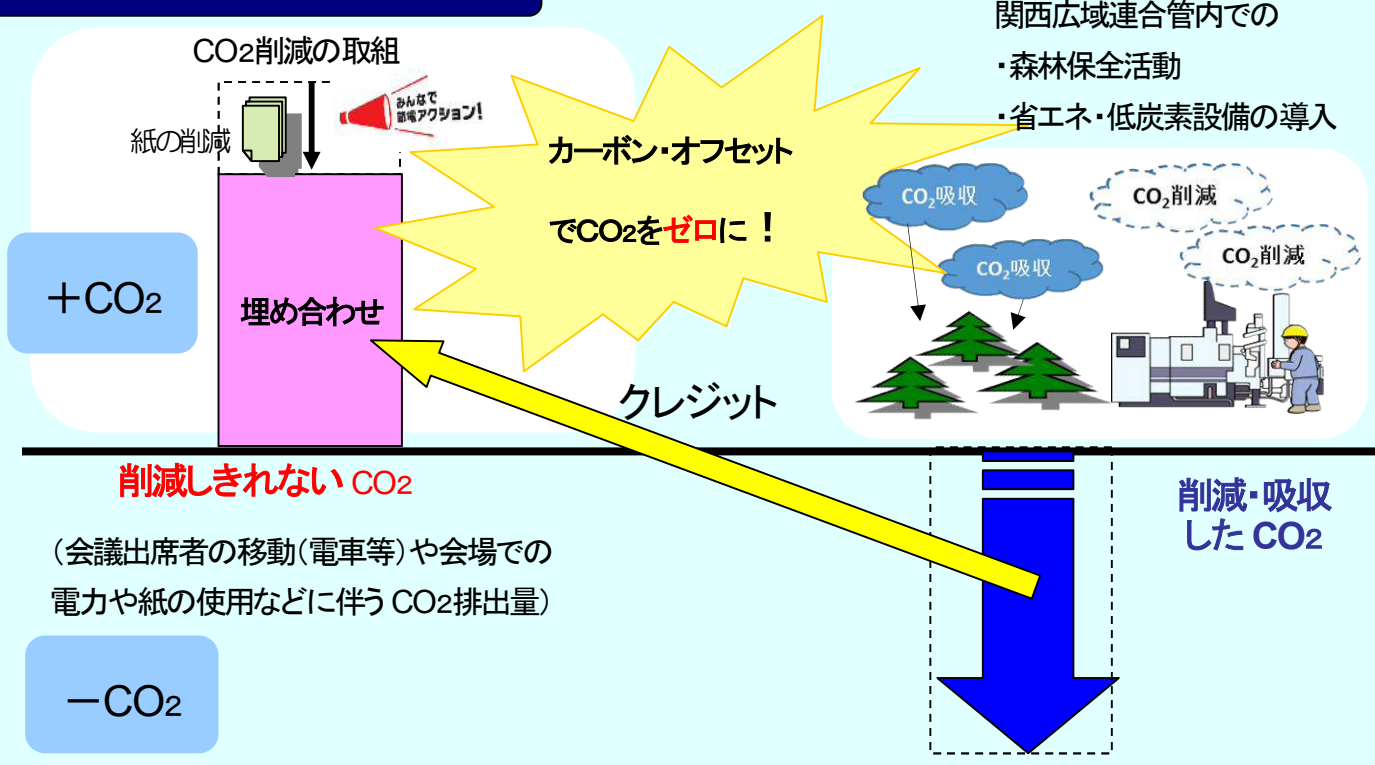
$CO_2$削減の取組

みんなで節電アクション！

紙の削減

＋$CO_2$

埋め合わせ

カーボン・オフセット

で$CO_2$をゼロに！

関西広域連合管内での

・森林保全活動

・省エネ・低炭素設備の導入

$CO_2$吸収

$CO_2$吸収

$CO_2$削減

$CO_2$削減

クレジット

削減しきれない $CO_2$

（会議出席者の移動（電車等）や会場での電力や紙の使用などに伴う $CO_2$排出量）

削減・吸収した $CO_2$

－$CO_2$